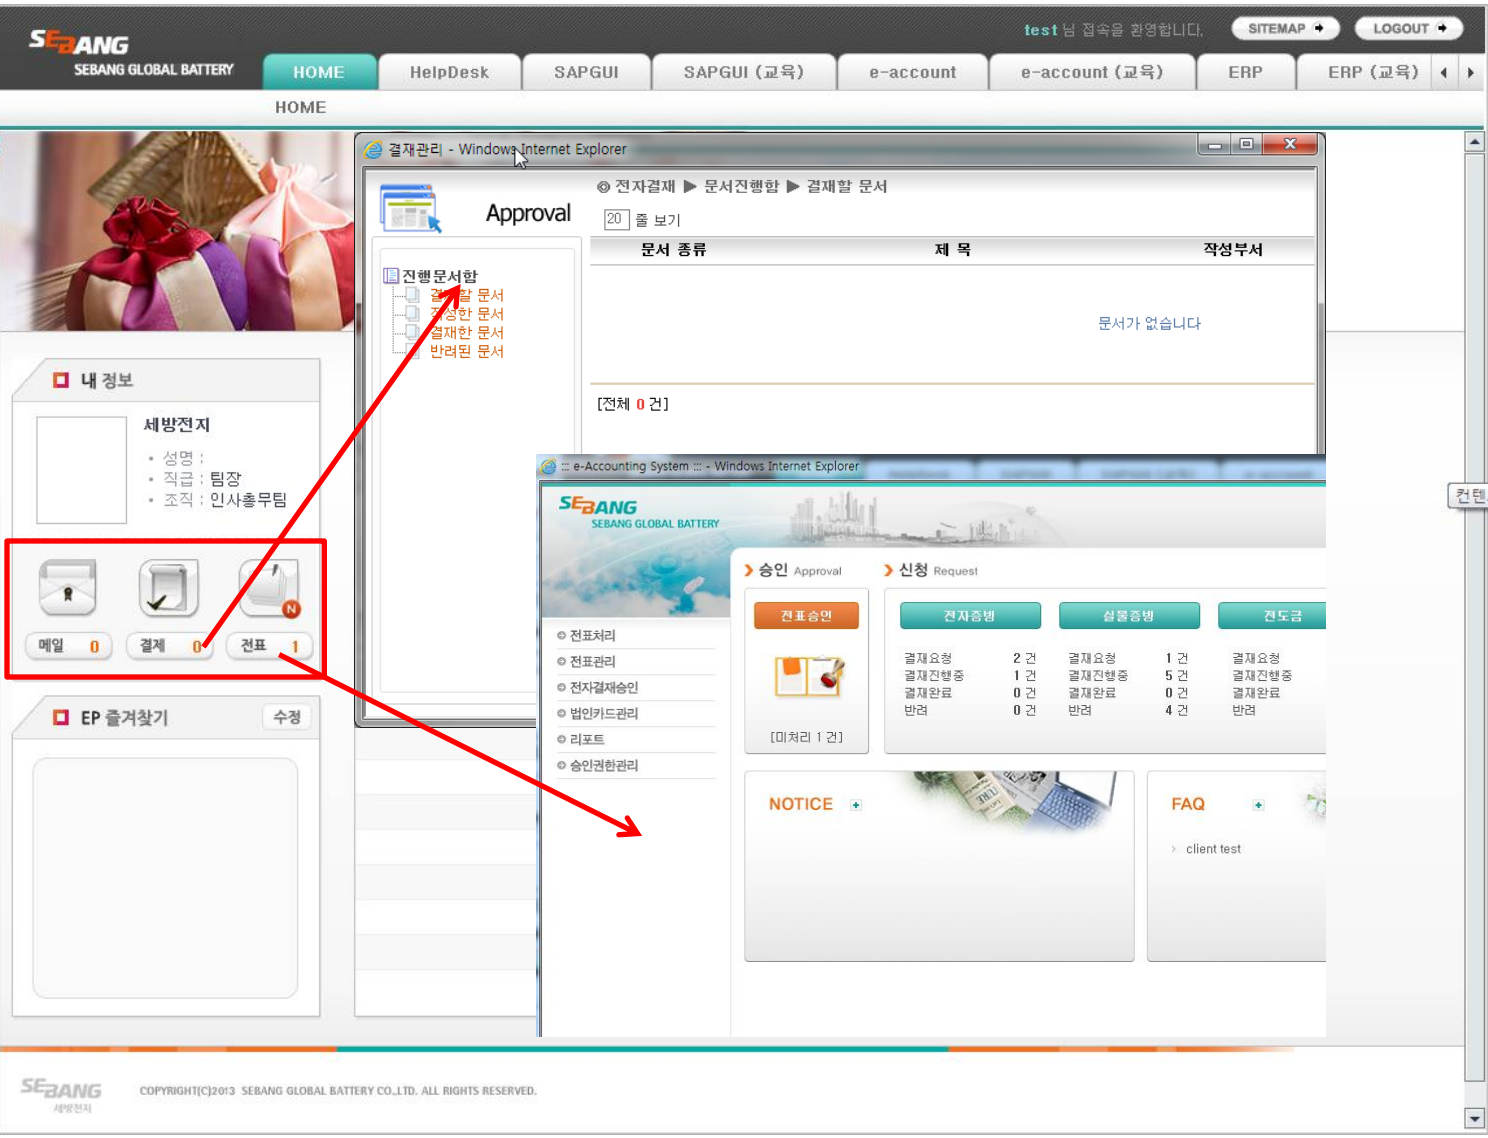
SEBANG
SEBANG GLOBAL BATTERY

test 님 접속을 환영합니다. SITEMAP LOGOUT

HOME HelpDesk SAPGUI SAPGUI (교육) e-account e-account (교육) ERP ERP (교육)

HOME

결재관리 - Windows Internet Explorer

Approval

◎ 전자결재 ▶ 문서진행함 ▶ 결재할 문서

20 줄 보기

진행문서함
결재할 문서
작성한 문서
결재한 문서
반려된 문서

| 문서 종류 | 제 목 | 작성부서 |
|---|---|---|
| | 문서가 없습니다 | |

[전체 0 건]

내 정보

세방전지
• 성명 :
• 직급 : 팀장
• 조직 : 인사총무팀

메일 0 결재 0 전표 1

EP 즐겨찾기 수정

:: e-Accounting System :: - Windows Internet Explorer

SEBANG
SEBANG GLOBAL BATTERY

전표처리
전표관리
전자결재승인
법인카드관리
리포트
승인권한관리

› 승인 Approval

전표승인

[미처리 1 건]

› 신청 Request

전자증빙 실물증빙 전도금

| 결재요청 | 2 건 | 결재요청 | 1 건 | 결재요청 |
|---|---|---|---|---|
| 결재진행중 | 1 건 | 결재진행중 | 5 건 | 결재진행중 |
| 결재완료 | 0 건 | 결재완료 | 0 건 | 결재완료 |
| 반려 | 0 건 | 반려 | 4 건 | 반려 |

NOTICE

FAQ
client test

컨텐

SEBANG 세방전지
COPYRIGHT(C)2013 SEBANG GLOBAL BATTERY CO.,LTD. ALL RIGHTS RESERVED.